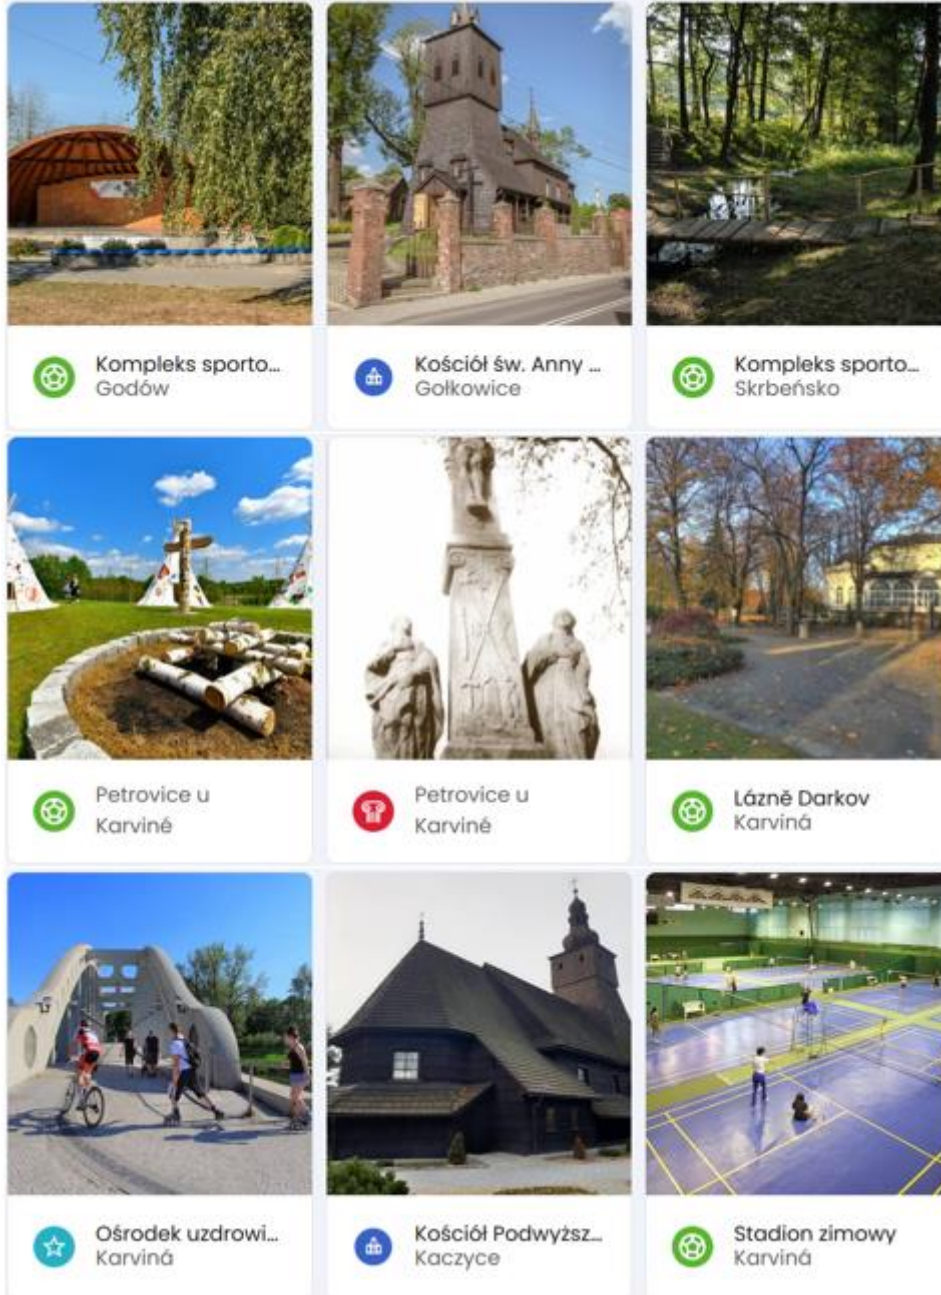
Kompleks sporto...
Godów

Kościół św. Anny ...
Gołkowice

Kompleks sporto...
Skrbeńsko

Petrovice u Karviné

Petrovice u Karviné

Lázně Darkov
Karviná

Ośrodek uzdrowi...
Karviná

Kościół Podwyższ...
Kaczyce

Stadion zimowy
Karviná